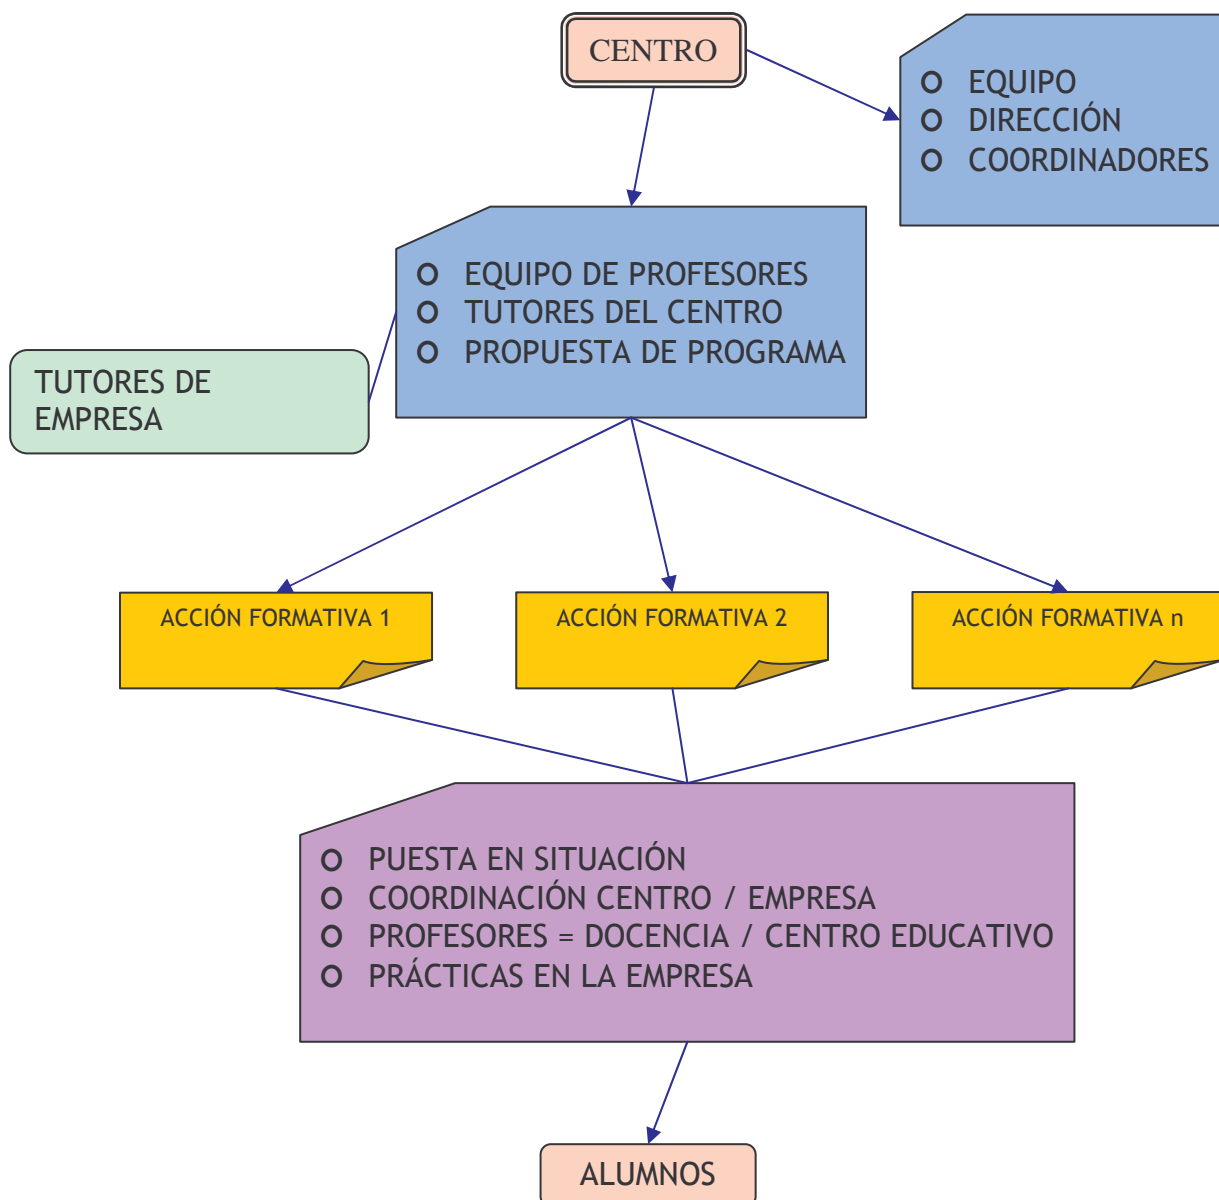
CENTRO

EQUIPO
DIRECCIÓN
COORDINADORES

EQUIPO DE PROFESORES
TUTORES DEL CENTRO
PROPUESTA DE PROGRAMA

TUTORES DE EMPRESA

ACCIÓN FORMATIVA 1

ACCIÓN FORMATIVA 2

ACCIÓN FORMATIVA n

PUESTA EN SITUACIÓN
COORDINACIÓN CENTRO / EMPRESA
PROFESORES = DOCENCIA / CENTRO EDUCATIVO
PRÁCTICAS EN LA EMPRESA

ALUMNOS